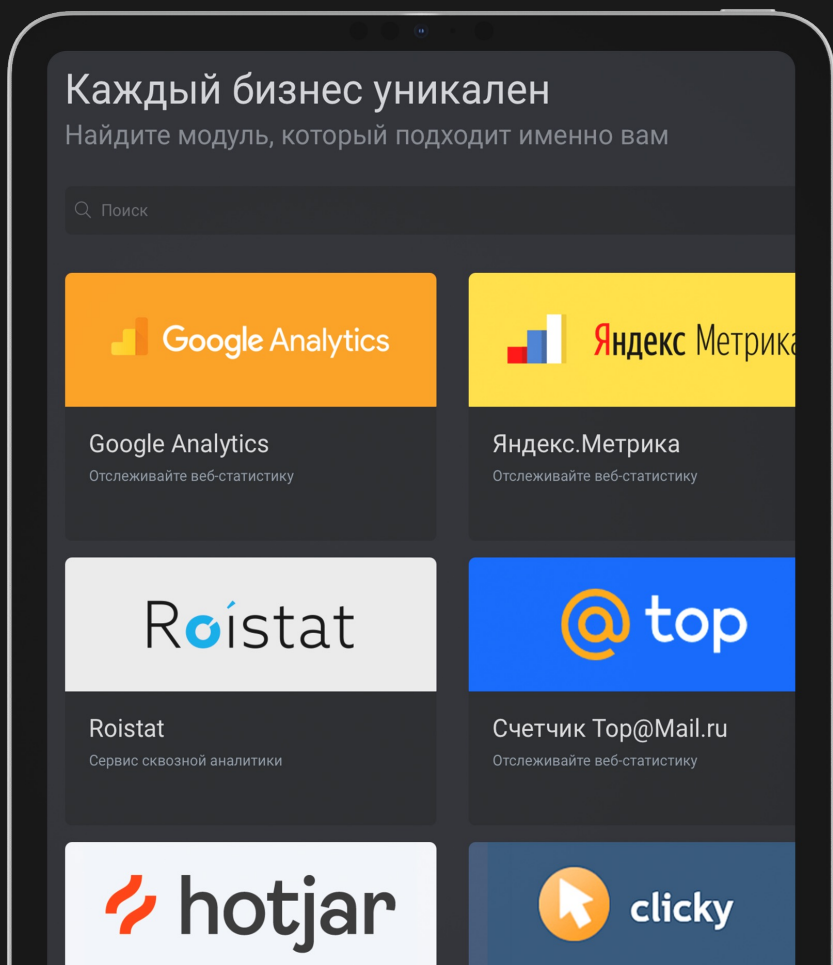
Каждый бизнес уникален
Найдите модуль, который подходит именно вам

Поиск

Google Analytics

Google Analytics
Отслеживайте веб-статистику

Яндекс Метрика

Яндекс.Метрика
Отслеживайте веб-статистику

Roistat

Roistat
Сервис сквозной аналитики

@ top

Счетчик Top@Mail.ru
Отслеживайте веб-статистику

hotjar

clicky